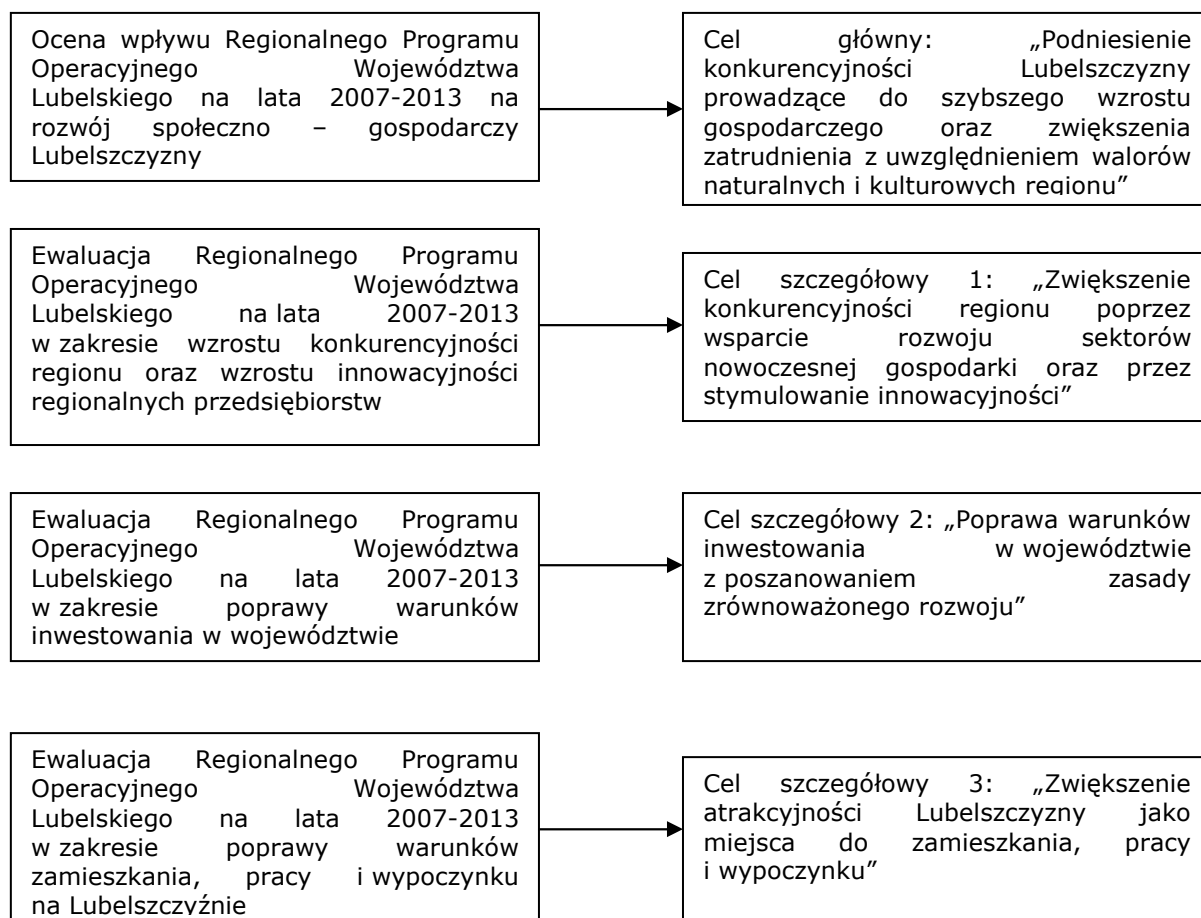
Ocena wpływu Regionalnego Programu Operacyjnego Województwa Lubelskiego na lata 2007-2013 na rozwój społeczno – gospodarczy Lubelszczyzny

Cel główny: „Podniesienie konkurencyjności Lubelszczyzny prowadzące do szybszego wzrostu gospodarczego oraz zwiększenia zatrudnienia z uwzględnieniem walorów naturalnych i kulturowych regionu"

Ewaluacja Regionalnego Programu Operacyjnego Województwa Lubelskiego na lata 2007-2013 w zakresie wzrostu konkurencyjności regionu oraz wzrostu innowacyjności regionalnych przedsiębiorstw

Cel szczegółowy 1: „Zwiększenie konkurencyjności regionu poprzez wsparcie rozwoju sektorów nowoczesnej gospodarki oraz przez stymulowanie innowacyjności"

Ewaluacja Regionalnego Programu Operacyjnego Województwa Lubelskiego na lata 2007-2013 w zakresie poprawy warunków inwestowania w województwie

Cel szczegółowy 2: „Poprawa warunków inwestowania w województwie z poszanowaniem zasady zrównoważonego rozwoju"

Ewaluacja Regionalnego Programu Operacyjnego Województwa Lubelskiego na lata 2007-2013 w zakresie poprawy warunków zamieszkania, pracy i wypoczynku na Lubelszczyźnie

Cel szczegółowy 3: „Zwiększenie atrakcyjności Lubelszczyzny jako miejsca do zamieszkania, pracy i wypoczynku"